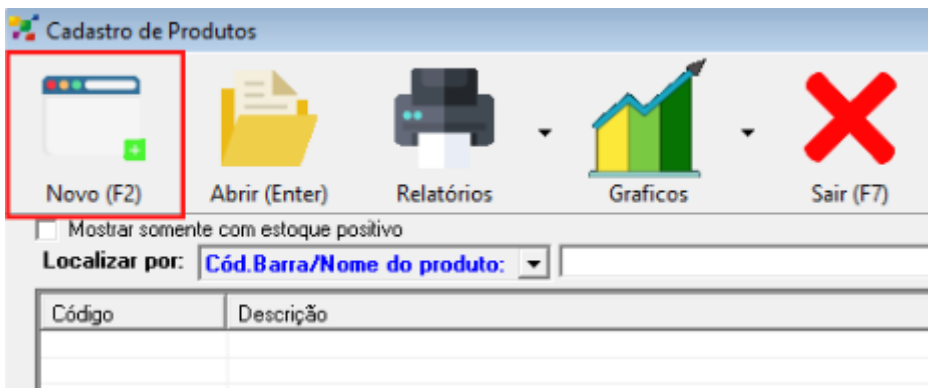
Cadastro de Produtos

Novo (F2)

Abrir (Enter)

Relatórios

Graficos

Sair (F7)

Mostrar somente com estoque positivo

Localizar por: Cód.Barra/Nome do produto:

| Código | Descrição |
|---|---|
| | |